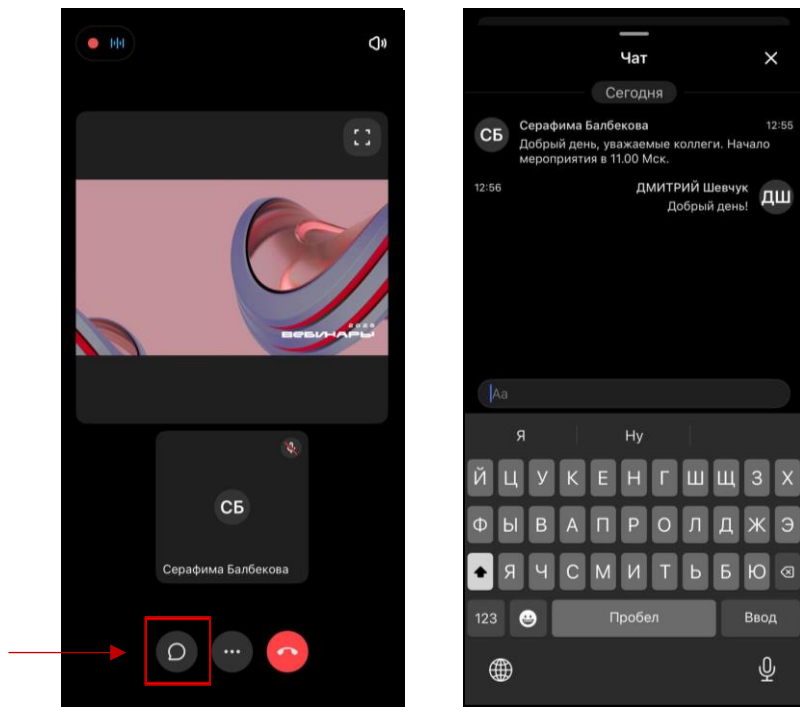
2020
ВЕБИНАРЫ

СБ

Серафима Балбекова

Чат

Сегодня

СБ Серафима Балбекова 12:55
Добрый день, уважаемые коллеги. Начало мероприятия в 11.00 Мск.

12:56 ДМИТРИЙ Шевчук ДШ
Добрый день!

Aa

Я Ну

Й Ц У К Е Н Г Ш Щ З Х
Ф Ы В А П Р О Л Д Ж Э
Я Ч С М И Т Ь Б Ю

123 Пробел Ввод